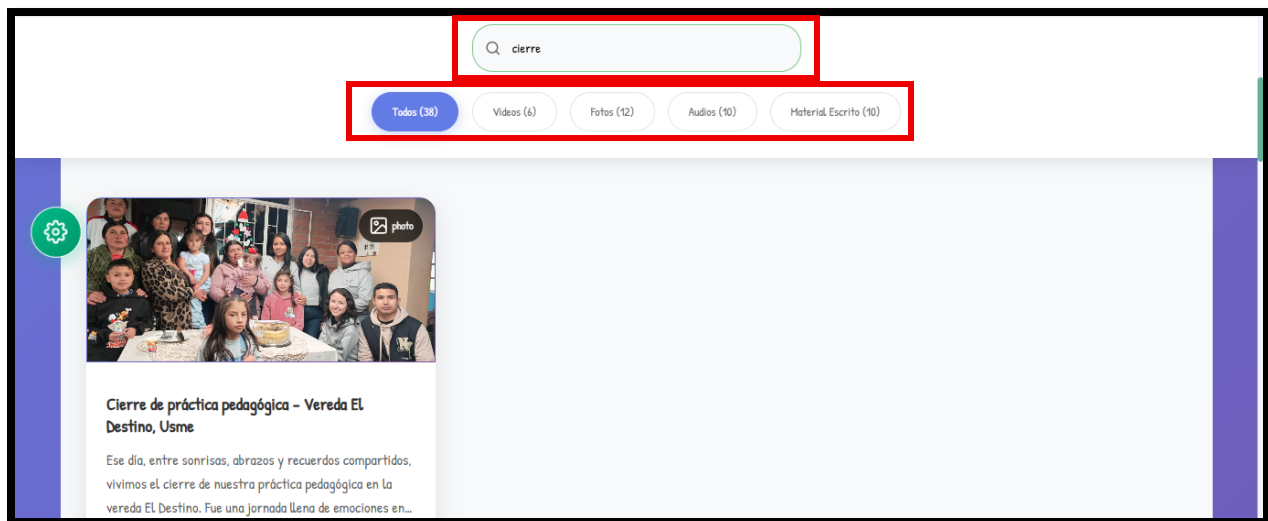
cierre

Todos (38) Videos (6) Fotos (12) Audios (10) Material Escrito (10)

photo

Cierre de práctica pedagógica - Vereda El Destino, Usme

Ese día, entre sonrisas, abrazos y recuerdos compartidos, vivimos el cierre de nuestra práctica pedagógica en la vereda El Destino. Fue una jornada llena de emociones en...